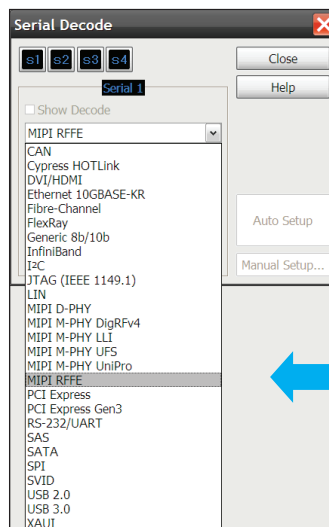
Serial Decode

S1 S2 S3 S4

Close

Help

Serial 1

Show Decode

MIPI RFFE

CAN
Cypress HOTLink
DVI/HDMI
Ethernet 10GBASE-KR
Fibre-Channel
FlexRay
Generic 8b/10b
InfiniBand
I²C
JTAG (IEEE 1149.1)
LIN
MIPI D-PHY
MIPI M-PHY DigRFv4
MIPI M-PHY LLI
MIPI M-PHY UFS
MIPI M-PHY UniPro
MIPI RFFE
PCI Express
PCI Express Gen3
RS-232/UART
SAS
SATA
SPI
SVID
USB 2.0
USB 3.0
XAUI

Auto Setup

Manual Setup...